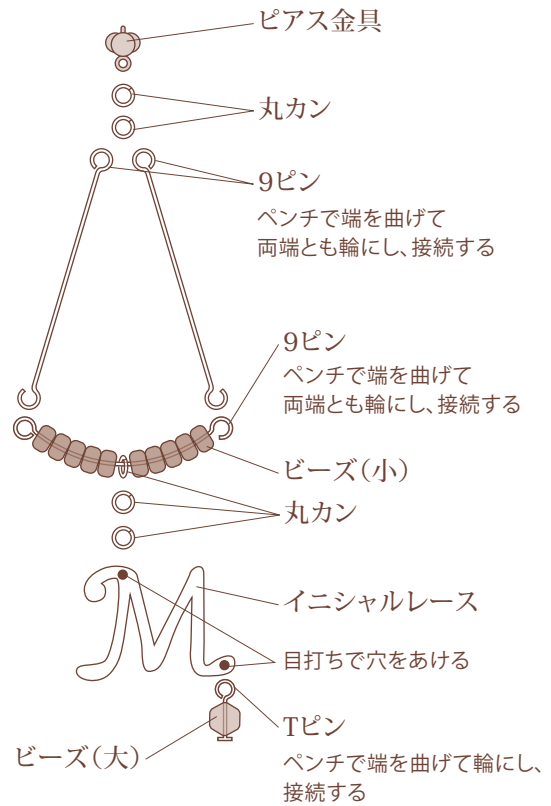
ピアス金具

丸カン

9ピン
ペンチで端を曲げて
両端とも輪にし、接続する

9ピン
ペンチで端を曲げて
両端とも輪にし、接続する

ビーズ(小)

丸カン

イニシャルレース

目打ちで穴をあける

Tピン
ペンチで端を曲げて輪にし、
接続する

ビーズ(大)